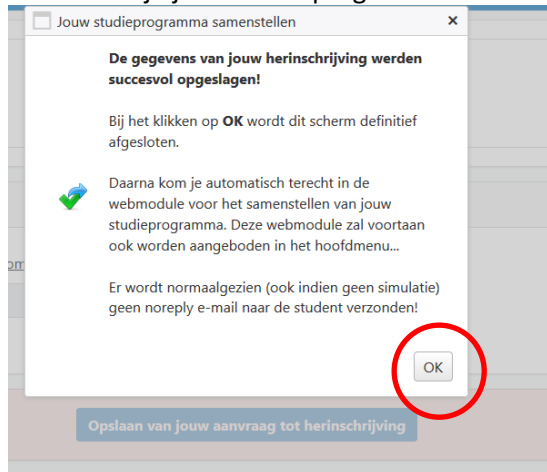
Jouw studieprogramma samenstellen

×

**De gegevens van jouw herinschrijving werden succesvol opgeslagen!**

Bij het klikken op **OK** wordt dit scherm definitief afgesloten.

Daarna kom je automatisch terecht in de webmodule voor het samenstellen van jouw studieprogramma. Deze webmodule zal voortaan ook worden aangeboden in het hoofdmenu...

Er wordt normaalgezien (ook indien geen simulatie) geen noreply e-mail naar de student verzonden!

OK

Opslaan van jouw aanvraag tot herinschrijving